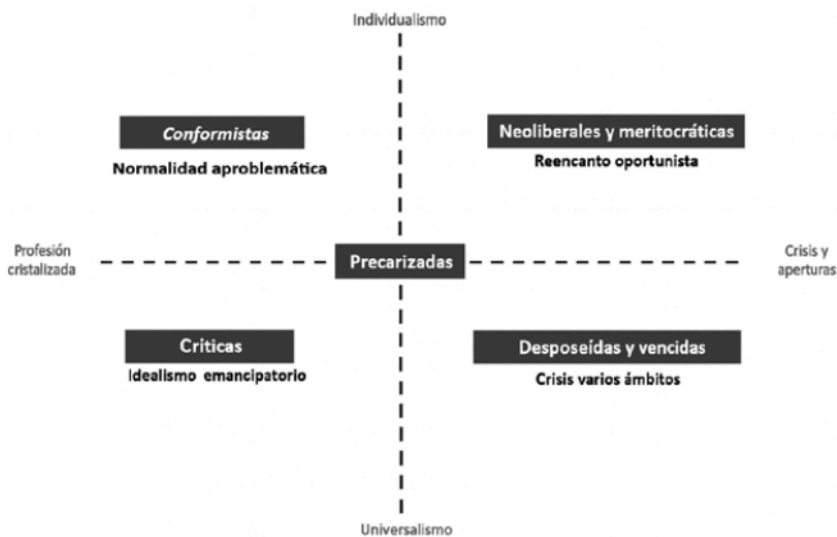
Individualismo

Conformistas
Normalidad aproblemática

Neoliberales y meritocráticas
Reencanto oportunista

Profesión cristalizada

Precarizadas

Crisis y aperturas

Criticas
Idealismo emancipatorio

Desposeídas y vencidas
Crisis varios ámbitos

Universalismo